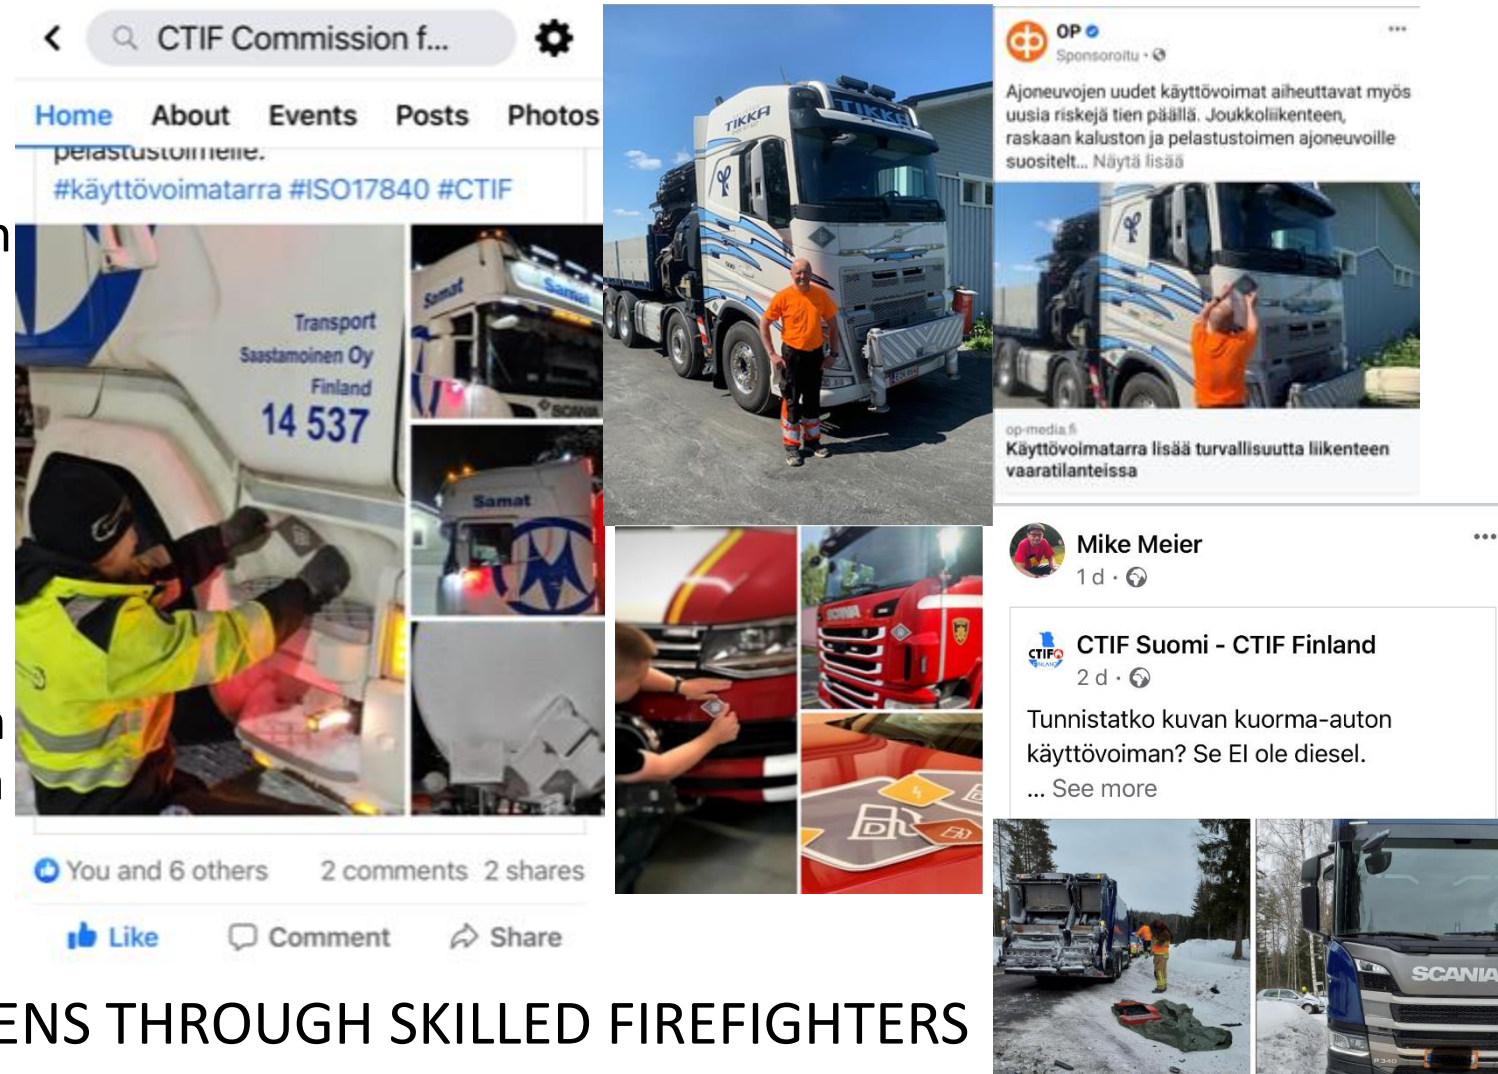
CTIF Commission f...

Home About Events Posts Photos

pelastustoimelle.
#käyttövoimatarra #ISO17840 #CTIF

Transport
Saastamoinen Oy
Finland
14 537

Samat

Samat

You and 6 others 2 comments 2 shares

Like Comment Share

TIKKA

OP
Sponsoroitu ·

Ajoneuvojen uudet käyttövoimat aiheuttavat myös uusia riskejä tien päällä. Joukkoliikenteen, raskaan kaluston ja pelastustoimen ajoneuvoille suositelt... Näytä lisää

op-media.fi
Käyttövoimatarra lisää turvallisuutta liikenteen vaaratilanteissa

Mike Meier
1 d ·

CTIF Suomi - CTIF Finland
2 d ·

Tunnistatko kuvan kuorma-auton käyttövoiman? Se EI ole diesel.
... See more

SCANIA

SCANIA

ENS THROUGH SKILLED FIREFIGHTERS